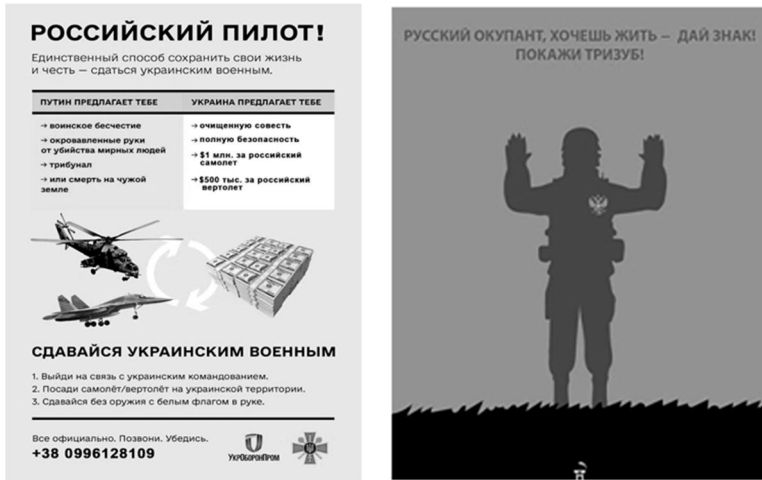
РОССИЙСКИЙ ПИЛОТ!

Единственный способ сохранить свои жизнь и честь — сдаться украинским военным.

| ПУТИН ПРЕДЛАГАЕТ ТЕБЕ | УКРАИНА ПРЕДЛАГАЕТ ТЕБЕ |
|---|---|
| → воинское бесчестие | → очищенную совесть |
| → окровавленные руки от убийства мирных людей | → полную безопасность |
| → трибунал | → \$1 млн. за российский самолет |
| → или смерть на чужой земле | → \$500 тыс. за российский вертолет |

СДАВАЙСЯ УКРАИНСКИМ ВОЕННЫМ

1. Выйди на связь с украинским командованием.
2. Посади самолёт/вертолёт на украинской территории.
3. Сдавайся без оружия с белым флагом в руке.

Все официально. Позвони. Убедись.
+38 0996128109

УкрОборонПром

РУССКИЙ ОКУПАНТ, ХОЧЕШЬ ЖИТЬ – ДАЙ ЗНАК! ПОКАЖИ ТРИЗУБ!